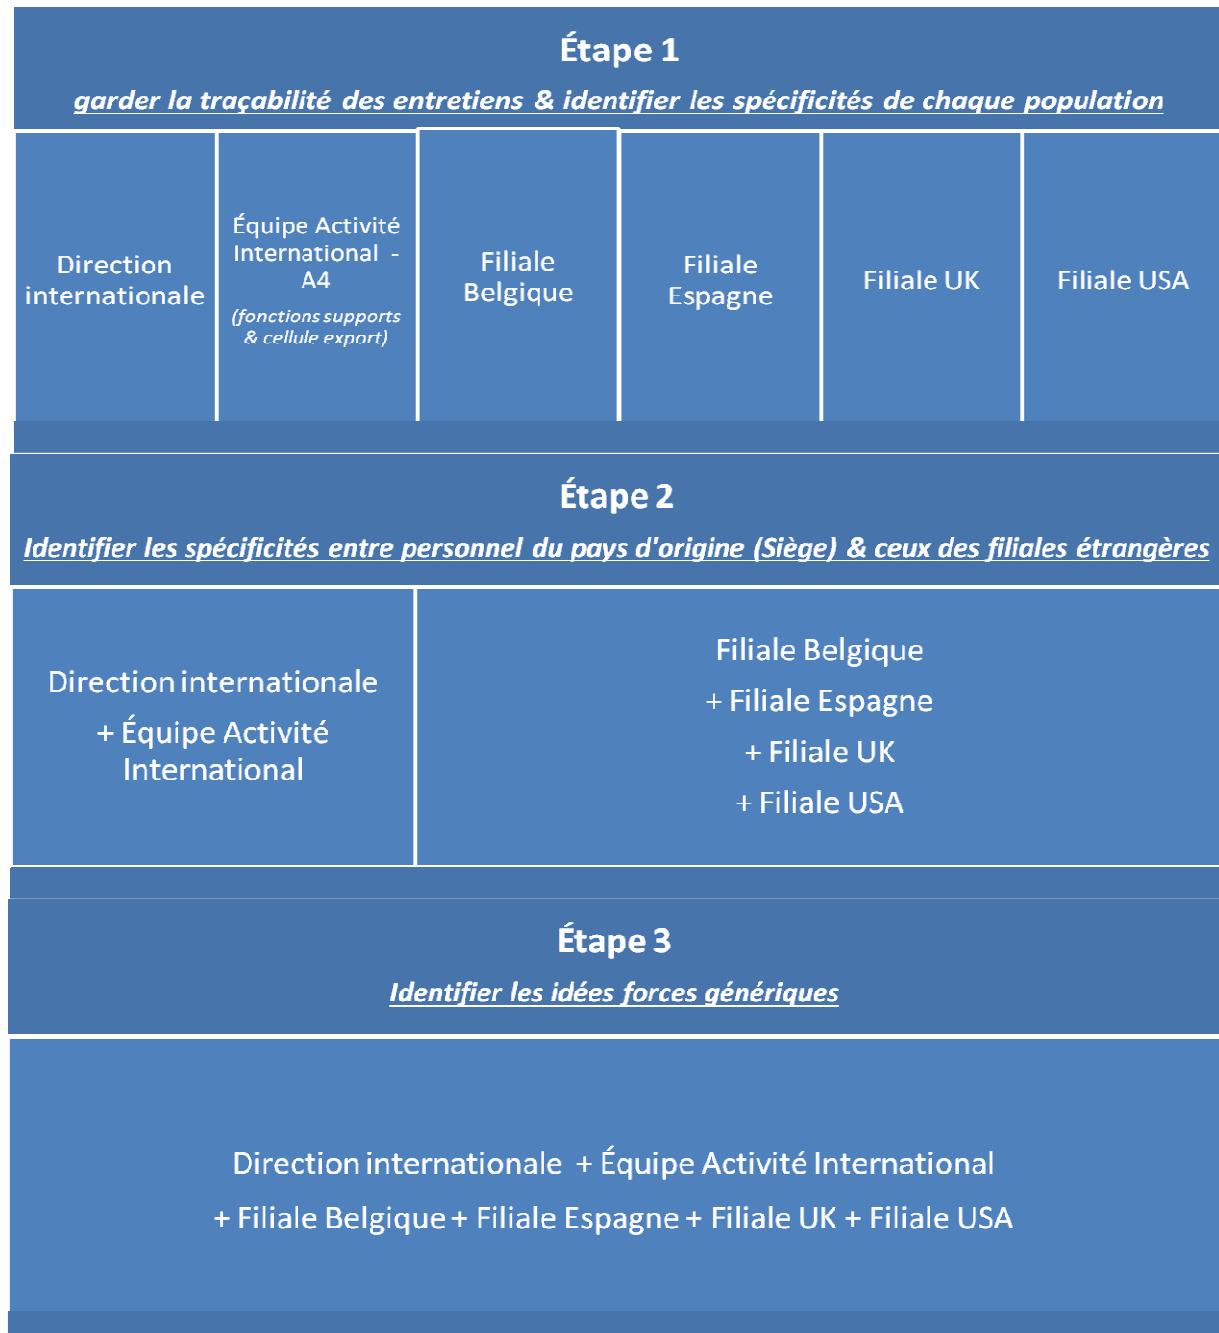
Étape 1

garder la traçabilité des entretiens & identifier les spécificités de chaque population

| Direction internationale | Équipe Activité International - A4 (fonctions supports & cellule export) | Filiale Belgique | Filiale Espagne | Filiale UK | Filiale USA |
|---|---|---|---|---|---|

Étape 2

Identifier les spécificités entre personnel du pays d'origine (Siège) & ceux des filiales étrangères

| Direction internationale + Équipe Activité International | Filiale Belgique + Filiale Espagne + Filiale UK + Filiale USA |
|---|---|

Étape 3

Identifier les idées forces génériques

Direction internationale + Équipe Activité International + Filiale Belgique + Filiale Espagne + Filiale UK + Filiale USA